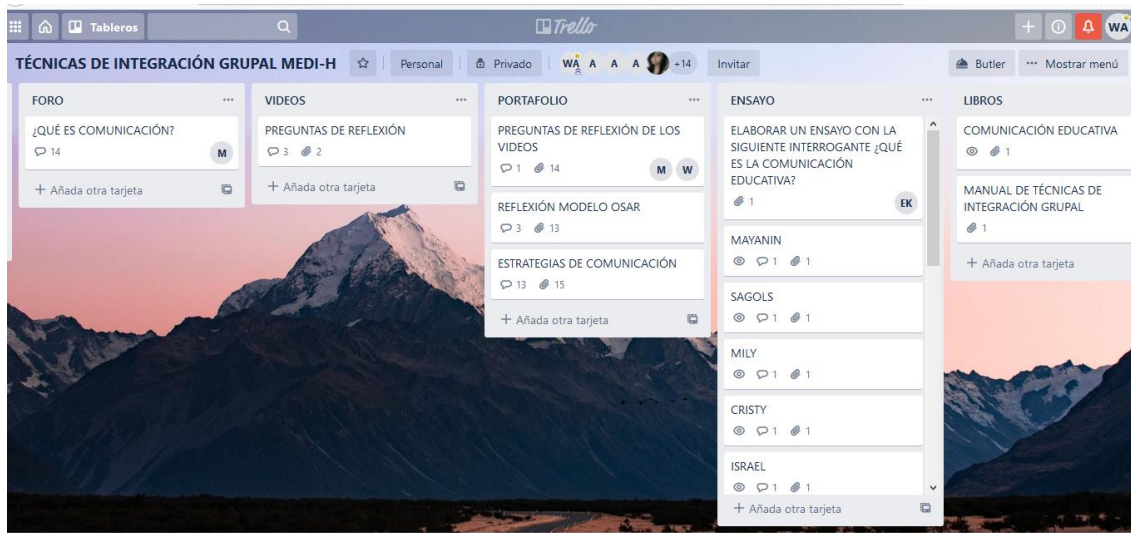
Tableros

Trello

WA

TÉCNICAS DE INTEGRACIÓN GRUPAL MEDI-H

Personal

Privado

WA A A A +14

Invitar

Butler

Mostrar menú

FORO

¿QUÉ ES COMUNICACIÓN?

14

M

+ Añada otra tarjeta

VIDEOS

PREGUNTAS DE REFLEXIÓN

3 2

+ Añada otra tarjeta

PORTAFOLIO

PREGUNTAS DE REFLEXIÓN DE LOS VIDEOS

1 14

M W

REFLEXIÓN MODELO OSAR

3 13

ESTRATEGIAS DE COMUNICACIÓN

13 15

+ Añada otra tarjeta

ENSAYO

ELABORAR UN ENSAYO CON LA SIGUIENTE INTERROGANTE ¿QUÉ ES LA COMUNICACIÓN EDUCATIVA?

1

EK

MAYANIN

1 1

SAGOLS

1 1

MILY

1 1

CRISTY

1 1

ISRAEL

1 1

+ Añada otra tarjeta

LIBROS

COMUNICACIÓN EDUCATIVA

1

MANUAL DE TÉCNICAS DE INTEGRACIÓN GRUPAL

1

+ Añada otra tarjeta